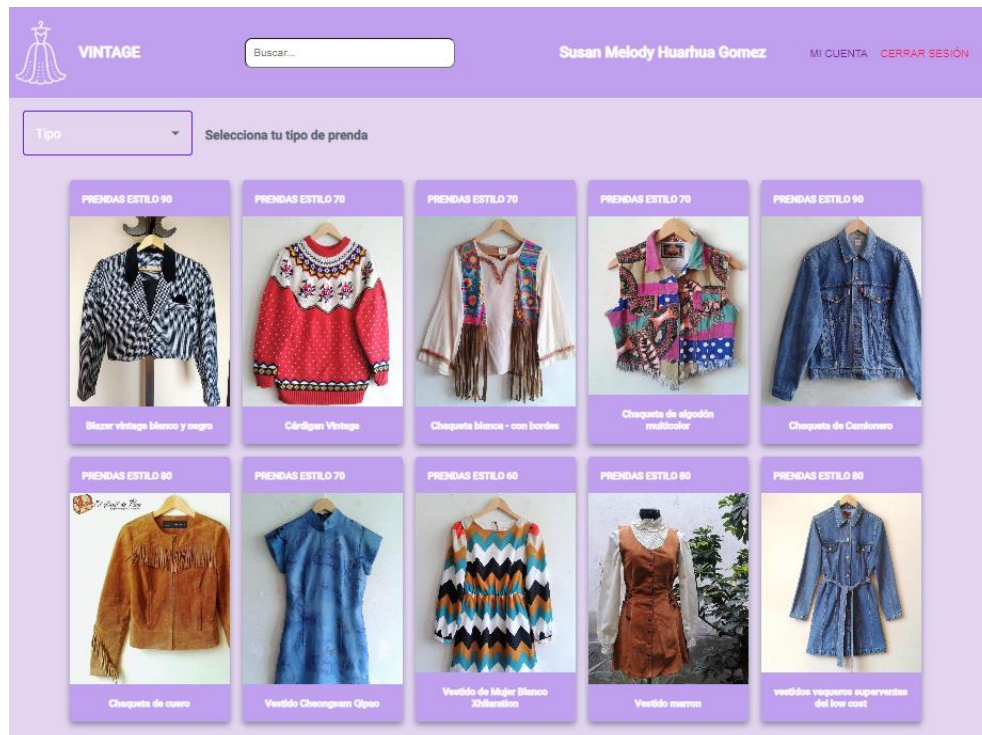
VINTAGE

Buscar...

Susan Melody Huarhua Gomez

MI CUENTA CERRAR SESIÓN

Tipo

Selecciona tu tipo de prenda

PRENDAS ESTILO 90

Blazer vintage blanco y negro

PRENDAS ESTILO 70

Cárdigan Vintage

PRENDAS ESTILO 70

Chaqueta blanca - con bordes

PRENDAS ESTILO 70

Chaqueta de algodón multicolor

PRENDAS ESTILO 90

Chaqueta de Camionero

PRENDAS ESTILO 80

Chaqueta de cuero

PRENDAS ESTILO 70

Vestido Cheongsam Qipao

PRENDAS ESTILO 60

Vestido de Mujer Blanco Xhilaration

PRENDAS ESTILO 80

Vestido marron

PRENDAS ESTILO 80

vestidos vaqueros superventas del low cost